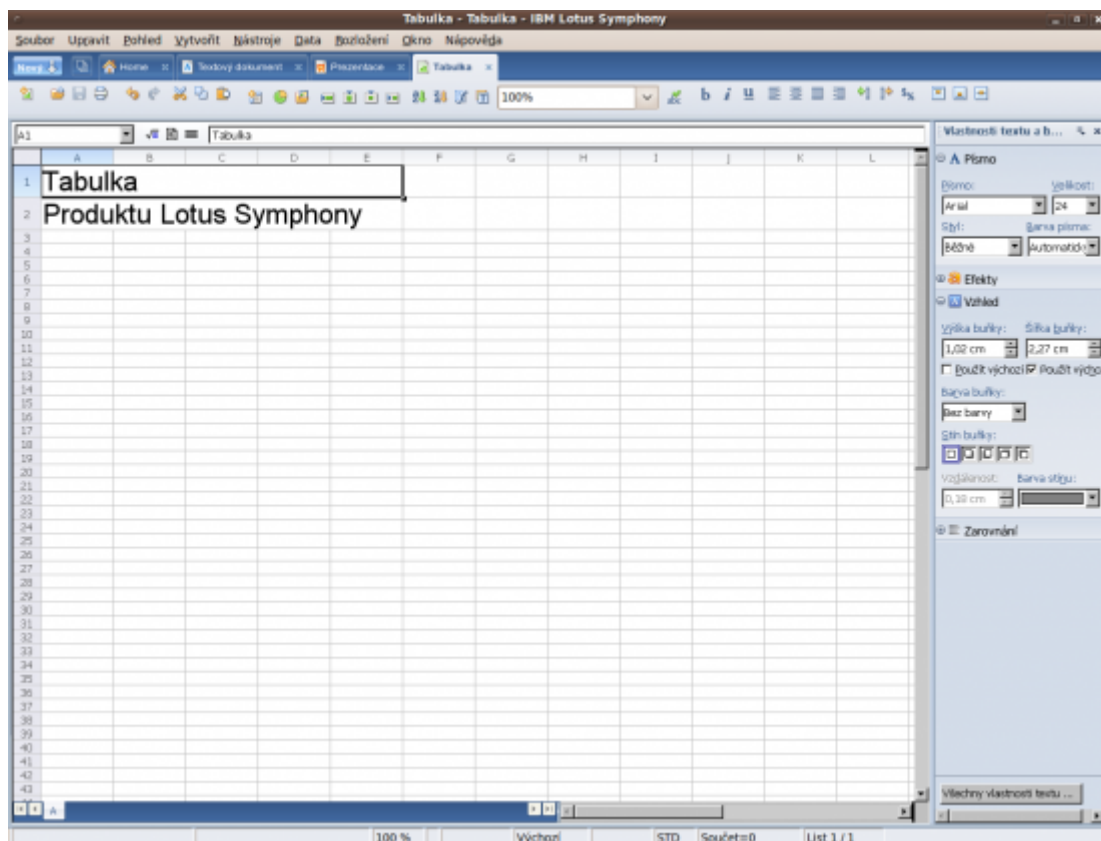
Tabulka - Tabulka - IBM Lotus Symphony

Soubor Upravit Pohled Vytvořit Nástroje Data Rozložení Okno Nápověda

Nový Home Textový dokument Prezentace Tabulka

100%

b i u

A1 Tabulka

| | A | B | C | D | E | F | G | H | I | J | K | L |
|---|---|---|---|---|---|---|---|---|---|---|---|---|
| 1 | Tabulka | | | | | | | | | | | |
| 2 | Produktu Lotus Symphony | | | | | | | | | | | |
| 3 | | | | | | | | | | | | |
| 4 | | | | | | | | | | | | |
| 5 | | | | | | | | | | | | |
| 6 | | | | | | | | | | | | |
| 7 | | | | | | | | | | | | |
| 8 | | | | | | | | | | | | |
| 9 | | | | | | | | | | | | |
| 10 | | | | | | | | | | | | |
| 11 | | | | | | | | | | | | |
| 12 | | | | | | | | | | | | |
| 13 | | | | | | | | | | | | |
| 14 | | | | | | | | | | | | |
| 15 | | | | | | | | | | | | |
| 16 | | | | | | | | | | | | |
| 17 | | | | | | | | | | | | |
| 18 | | | | | | | | | | | | |
| 19 | | | | | | | | | | | | |
| 20 | | | | | | | | | | | | |
| 21 | | | | | | | | | | | | |
| 22 | | | | | | | | | | | | |
| 23 | | | | | | | | | | | | |
| 24 | | | | | | | | | | | | |
| 25 | | | | | | | | | | | | |
| 26 | | | | | | | | | | | | |
| 27 | | | | | | | | | | | | |
| 28 | | | | | | | | | | | | |
| 29 | | | | | | | | | | | | |
| 30 | | | | | | | | | | | | |
| 31 | | | | | | | | | | | | |
| 32 | | | | | | | | | | | | |
| 33 | | | | | | | | | | | | |
| 34 | | | | | | | | | | | | |
| 35 | | | | | | | | | | | | |
| 36 | | | | | | | | | | | | |
| 37 | | | | | | | | | | | | |
| 38 | | | | | | | | | | | | |
| 39 | | | | | | | | | | | | |
| 40 | | | | | | | | | | | | |
| 41 | | | | | | | | | | | | |
| 42 | | | | | | | | | | | | |
| 43 | | | | | | | | | | | | |

A

100 % Výchozí STD Součet=0 List 1 / 1

Vlastnosti textu a b...

A Písmo
Písmo: Velikost:
Arial 24
Styl: Barva písma:
Běžné Automaticky
Efekty
Vzhled
Výška buňky: Šířka buňky:
1,02 cm 2,27 cm
Použít výchozí Použít výcho
Barva buňky:
Bez barvy
Stín buňky:
Vzdálenost: Barva stínu:
0,18 cm
Zarovnání

Všechny vlastnosti textu ...